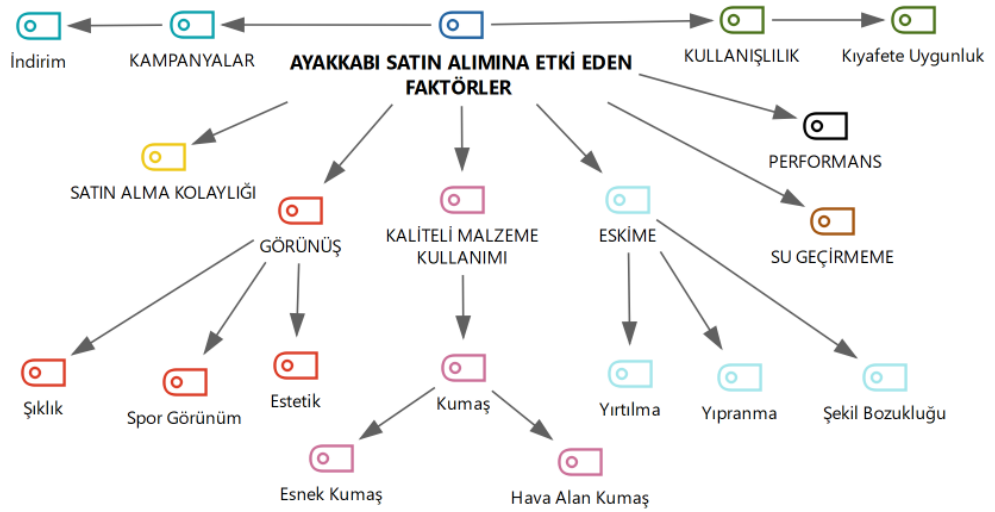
İndirim

KAMPANYALAR

AYAKKABI SATIN ALIMINA ETKİ EDEN FAKTÖRLER

KULLANIŞLILIK

Kıyafete Uygunluk

PERFORMANS

SATIN ALMA KOLAYLIĞI

GÖRÜNÜŞ

KALİTELİ MALZEME KULLANIMI

ESKİME

SU GEÇİRMEME

Şıklık

Spor Görünüm

Estetik

Kumaş

Yırtılma

Yıpranma

Şekil Bozukluğu

Esnek Kumaş

Hava Alan Kumaş